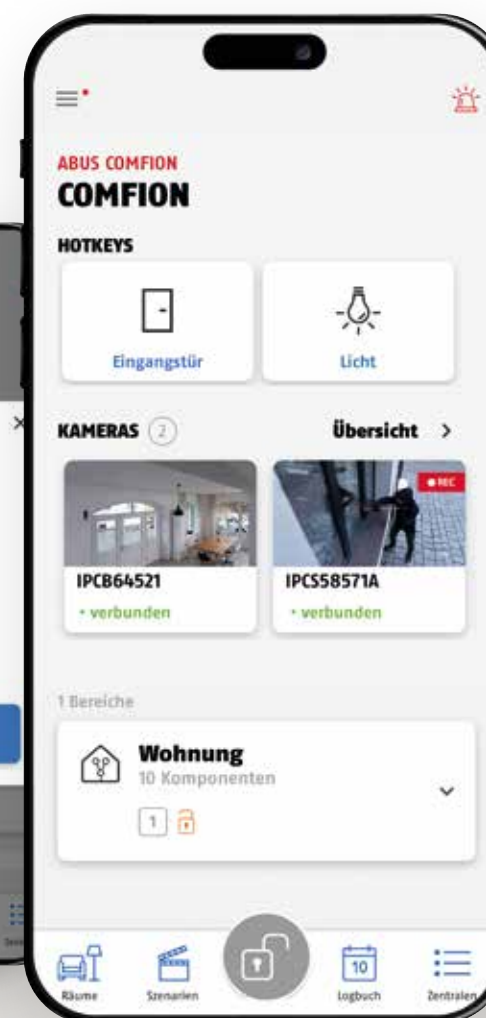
ABUS COMFION
COMFION

HOTKEYS

Eingangstür

Licht

KAMERAS 2

Übersicht >

REC

IPCB64521
• verbunden

IPCS58571A
• verbunden

1 Bereiche

Wohnung
10 Komponenten
1

10

Räume
Szenarien
Logbuch
Zentralen